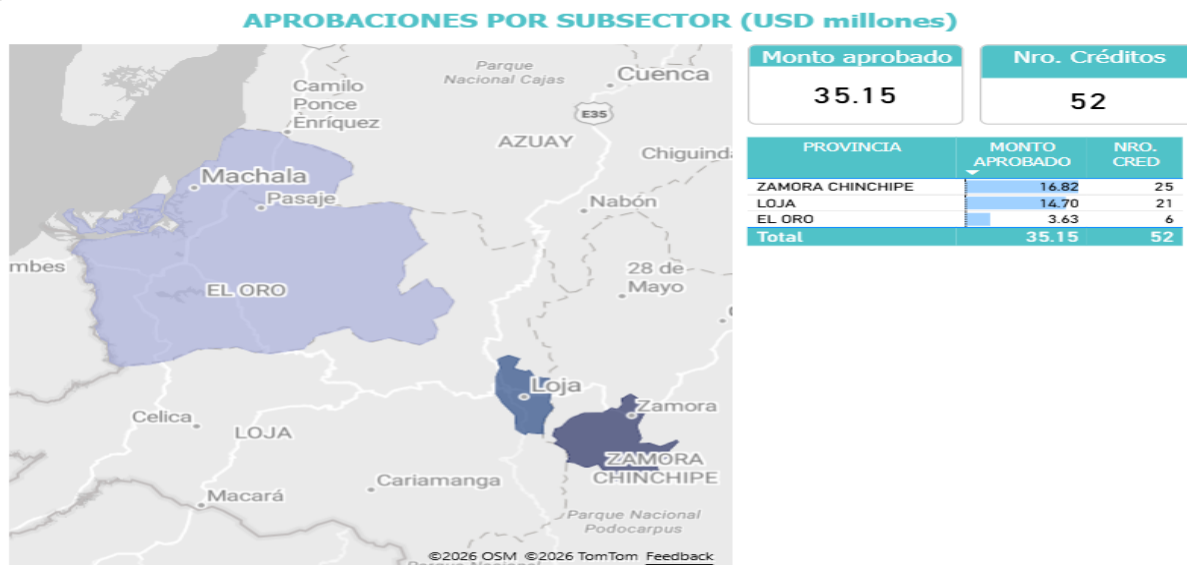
APROBACIONES POR SUBSECTOR (USD millones)

Parque Nacional Cajas
Cuenca
Camilo Ponce Enríquez
E35
AZUAY
Chiguinda
Machala
Pasaje
Nabón
mbes
EL ORO
28 de Mayo
Loja
Zamora
Celica
LOJA
ZAMORA CHINCHIPE
Cariamanga
Macará
Parque Nacional Podocarpus
©2026 OSM ©2026 TomTom Feedback

Monto aprobado
35.15

Nro. Créditos
52

| PROVINCIA | MONTO APROBADO | NRO. CRED |
|---|---|---|
| ZAMORA CHINCHIPE | 16.82 | 25 |
| LOJA | 14.70 | 21 |
| EL ORO | 3.63 | 6 |
| Total | 35.15 | 52 |